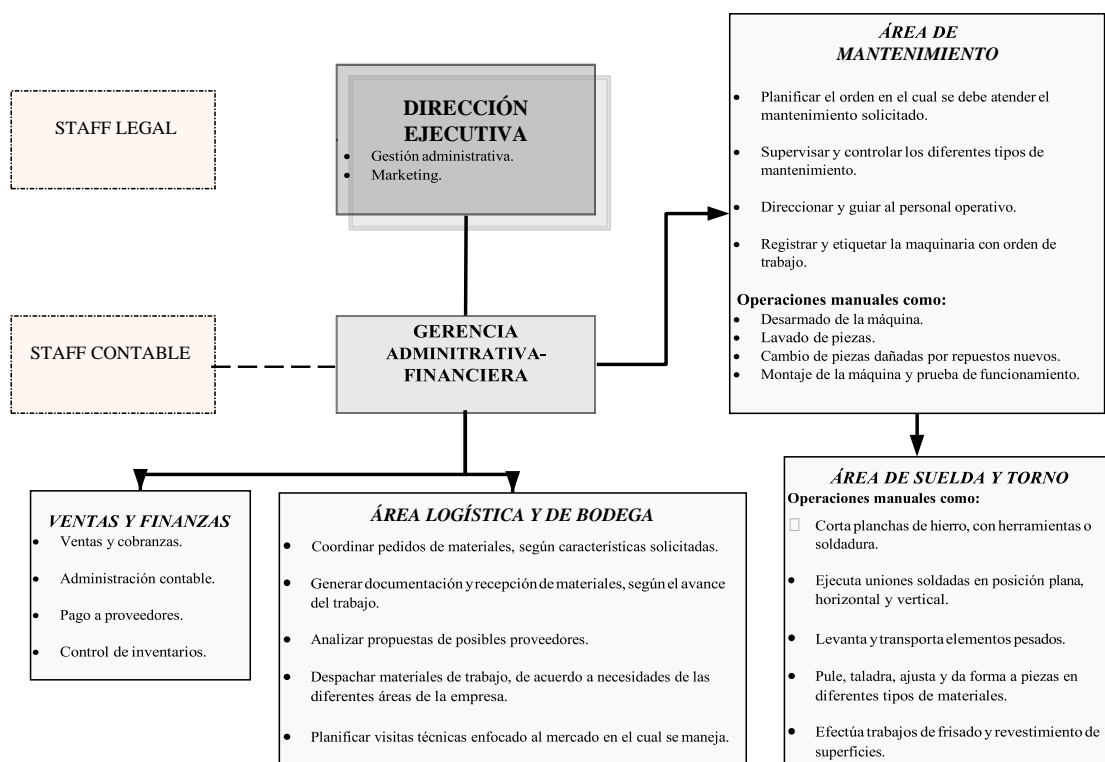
STAFF LEGAL

DIRECCIÓN EJECUTIVA
• Gestión administrativa.
• Marketing.

ÁREA DE MANTENIMIENTO
• Planificar el orden en el cual se debe atender el mantenimiento solicitado.
• Supervisar y controlar los diferentes tipos de mantenimiento.
• Direccionar y guiar al personal operativo.
• Registrar y etiquetar la maquinaria con orden de trabajo.

Operaciones manuales como:
• Desarmado de la máquina.
• Lavado de piezas.
• Cambio de piezas dañadas por repuestos nuevos.
• Montaje de la máquina y prueba de funcionamiento.

STAFF CONTABLE

GERENCIA ADMINITRATIVA-FINANCIERA

ÁREA DE SUELDA Y TORNO
Operaciones manuales como:
 Corta planchas de hierro, con herramientas o soldadura.
• Ejecuta uniones soldadas en posición plana, horizontal y vertical.
• Levanta y transporta elementos pesados.
• Pule, taladra, ajusta y da forma a piezas en diferentes tipos de materiales.
• Efectúa trabajos de frisado y revestimiento de superficies.

VENTAS Y FINANZAS
• Ventas y cobranzas.
• Administración contable.
• Pago a proveedores.
• Control de inventarios.

ÁREA LOGÍSTICA Y DE BODEGA
• Coordinar pedidos de materiales, según características solicitadas.
• Generar documentación y recepción de materiales, según el avance del trabajo.
• Analizar propuestas de posibles proveedores.
• Despachar materiales de trabajo, de acuerdo a necesidades de las diferentes áreas de la empresa.
• Planificar visitas técnicas enfocado al mercado en el cual se maneja.